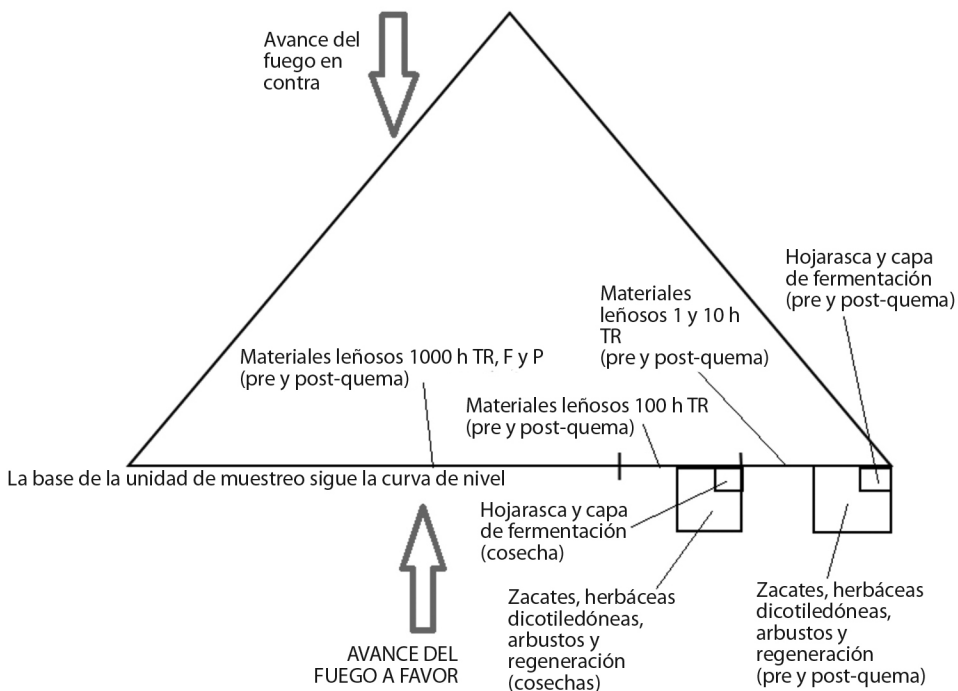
Avance del fuego en contra

Hojarasca y capa de fermentación (pre y post-quema)

Materiales leñosos 1 y 10 h TR (pre y post-quema)

Materiales leñosos 1000 h TR, F y P (pre y post-quema)

Materiales leñosos 100 h TR (pre y post-quema)

La base de la unidad de muestreo sigue la curva de nivel

Hojarasca y capa de fermentación (cosecha)

Zacates, herbáceas dicotiledóneas, arbustos y regeneración (cosechas)

Zacates, herbáceas dicotiledóneas, arbustos y regeneración (pre y post-quema)

AVANCE DEL FUEGO A FAVOR